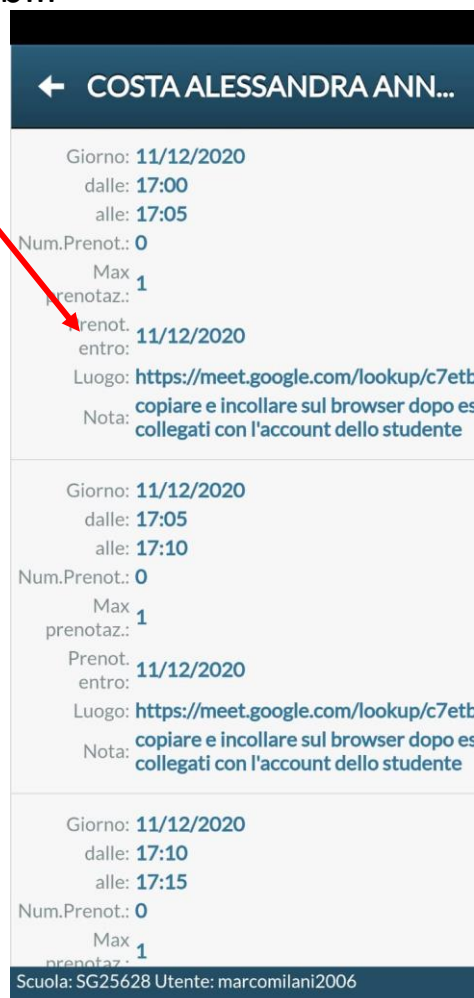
COSTA ALESSANDRA ANN...

Giorno: 11/12/2020
dalle: 17:00
alle: 17:05
Num.Prenot.: 0
Max prenotaz.: 1
Prenot. entro: 11/12/2020
Luogo: https://meet.google.com/lookup/c7etb
Nota: copiare e incollare sul browser dopo es collegati con l'account dello studente

Giorno: 11/12/2020
dalle: 17:05
alle: 17:10
Num.Prenot.: 0
Max prenotaz.: 1
Prenot. entro: 11/12/2020
Luogo: https://meet.google.com/lookup/c7etb
Nota: copiare e incollare sul browser dopo es collegati con l'account dello studente

Giorno: 11/12/2020
dalle: 17:10
alle: 17:15
Num.Prenot.: 0
Max prenotaz.: 1

Scuola: SG25628 Utente: marcomilani2006